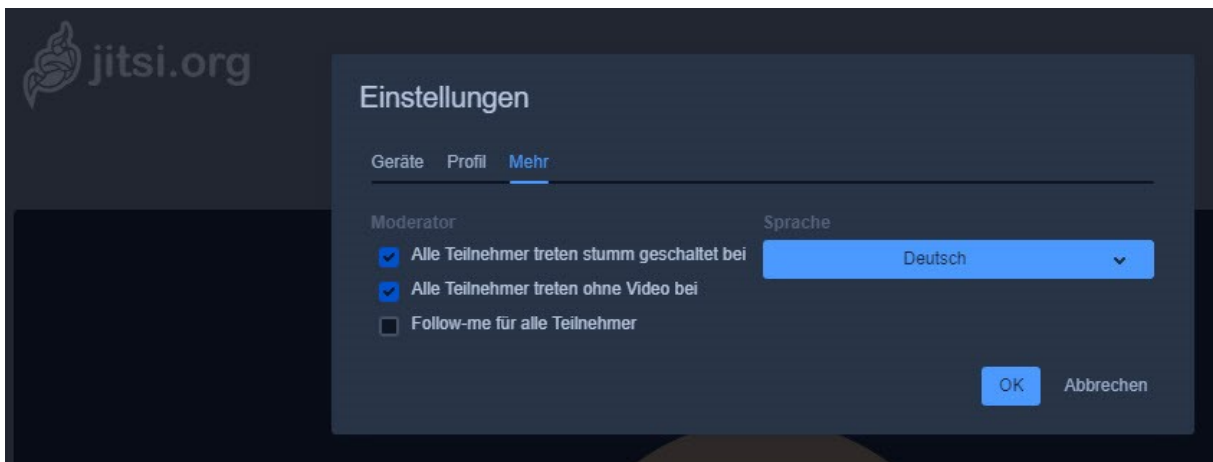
jitsi.org

Einstellungen

Geräte Profil Mehr

Moderator

Alle Teilnehmer treten stumm geschaltet bei

Alle Teilnehmer treten ohne Video bei

Follow-me für alle Teilnehmer

Sprache

Deutsch

OK Abbrechen